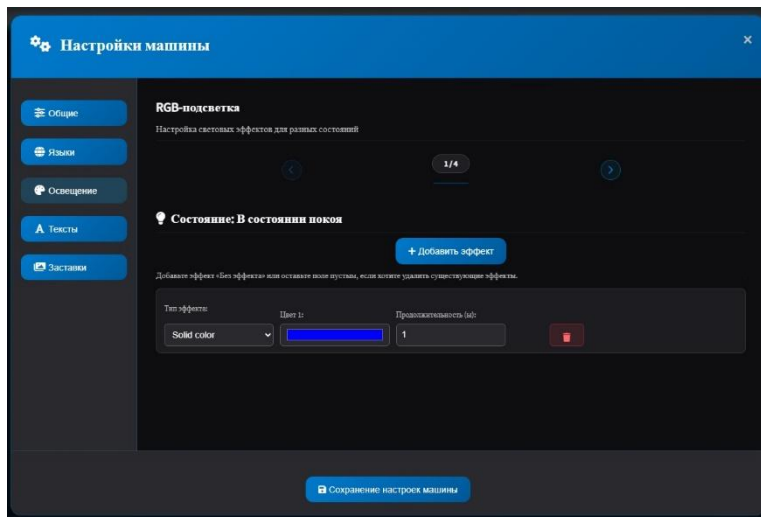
Настройки машины

×

Общие

Языки

Освещение

A Тексты

Заставки

RGB-подсветка

Настройка световых эффектов для разных состояний

1/4

Состояние: В состоянии покоя

+ Добавить эффект

Добавьте эффект «Без эффекта» или оставьте поле пустым, если хотите удалить существующие эффекты.

Тип эффекта:

Solid color

Цвет 1:

Продолжительность (м):

1

Сохранение настроек машины